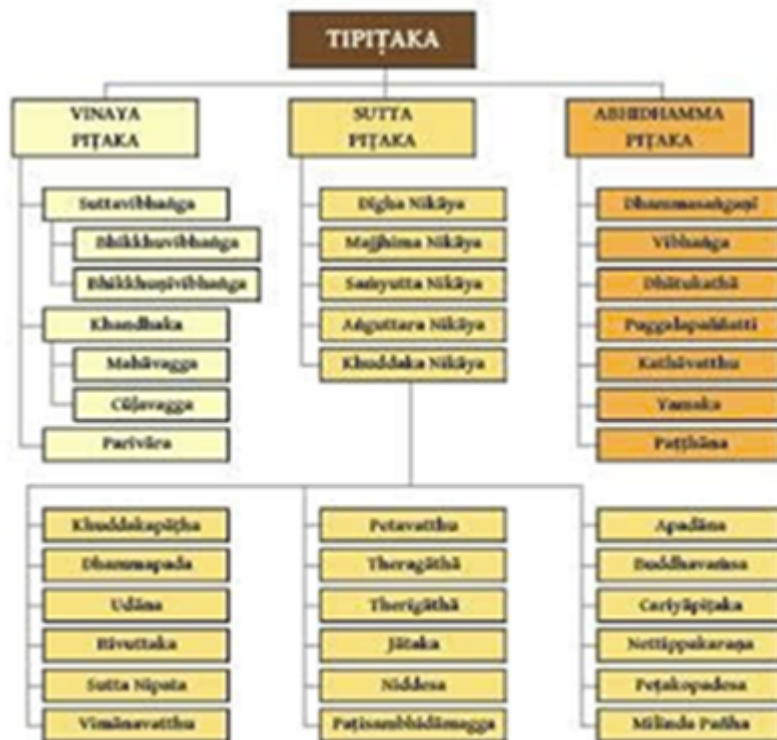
TIPIṬAKA

VINAYA PIṬAKA

Suttavibhaṅga

Bhikkhuvibhaṅga

Bhikkhuṇivibhaṅga

Khandhaka

Mahāvagga

Cūḷavagga

Parivāra

SUTTA PIṬAKA

Dīgha Nikāya

Majjhima Nikāya

Saṃyutta Nikāya

Aṅguttara Nikāya

Khuddaka Nikāya

ABHIDHAMMA PIṬAKA

Dhammasaṅgaṇī

Vibhaṅga

Dhātukathā

Puggalapaññatti

Kathāvatthu

Yamaka

Paṭṭhāna

Khuddakapāṭha

Dhammapada

Udāna

Itivuttaka

Sutta Nipata

Vimānavatthu

Petavatthu

Theragāthā

Therīgāthā

Jātaka

Niddesa

Paṭisambhidāmagga

Apadāna

Buddhavaṃsa

Cariyāpiṭaka

Nettippakaraṇa

Peṭakopadesa

Milinda Pañha